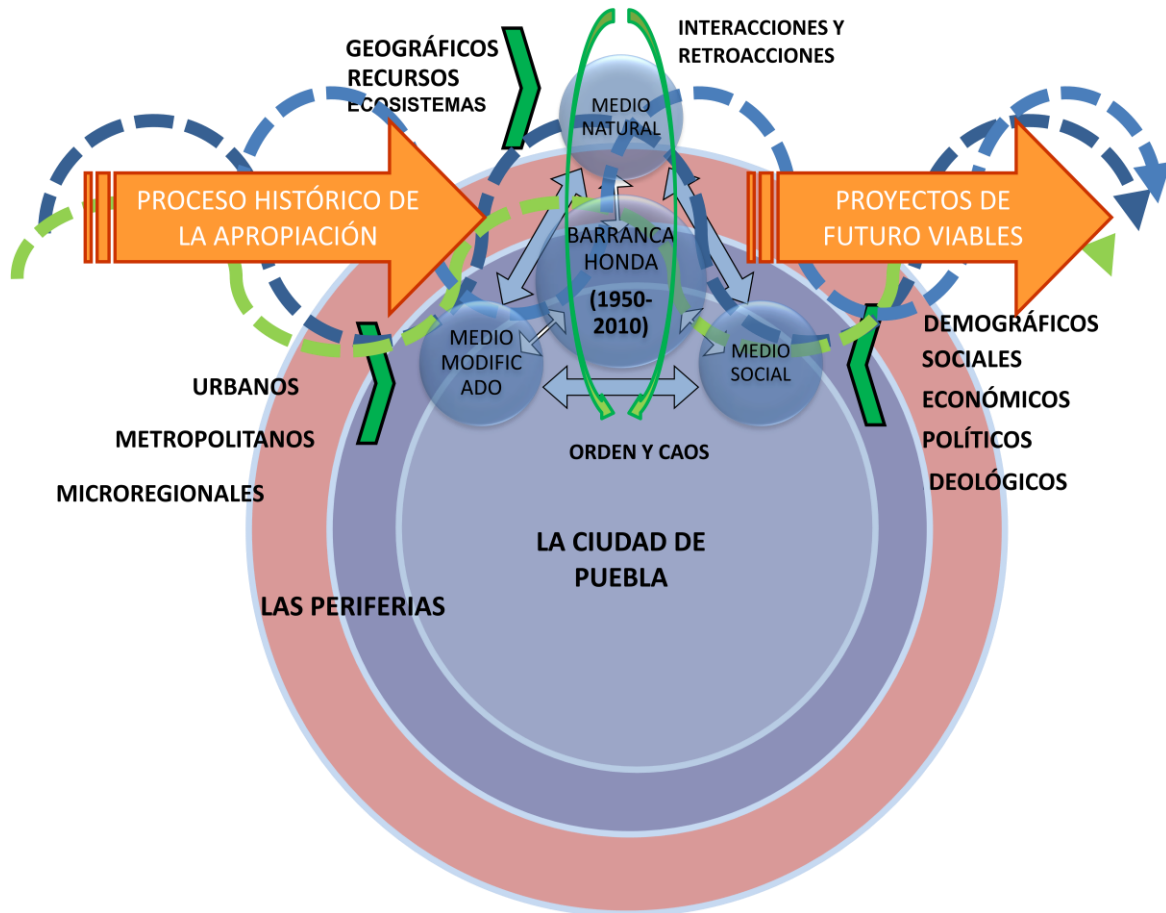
GEOGRÁFICOS
RECURSOS
ECOSISTEMAS

INTERACCIONES Y
RETROACCIONES

MEDIO
NATURAL

PROCESO HISTÓRICO DE
LA APROPIACIÓN

BARRANCA
HONDA
(1950-
2010)

PROYECTOS DE
FUTURO VIABLES

MEDIO
MODIFIC
ADO

MEDIO
SOCIAL

DEMOGRÁFICOS
SOCIALES
ECONÓMICOS
POLÍTICOS
DEOLÓGICOS

URBANOS
METROPOLITANOS
MICROREGIONALES

ORDEN Y CAOS

LA CIUDAD DE
PUEBLA

LAS PERIFERIAS